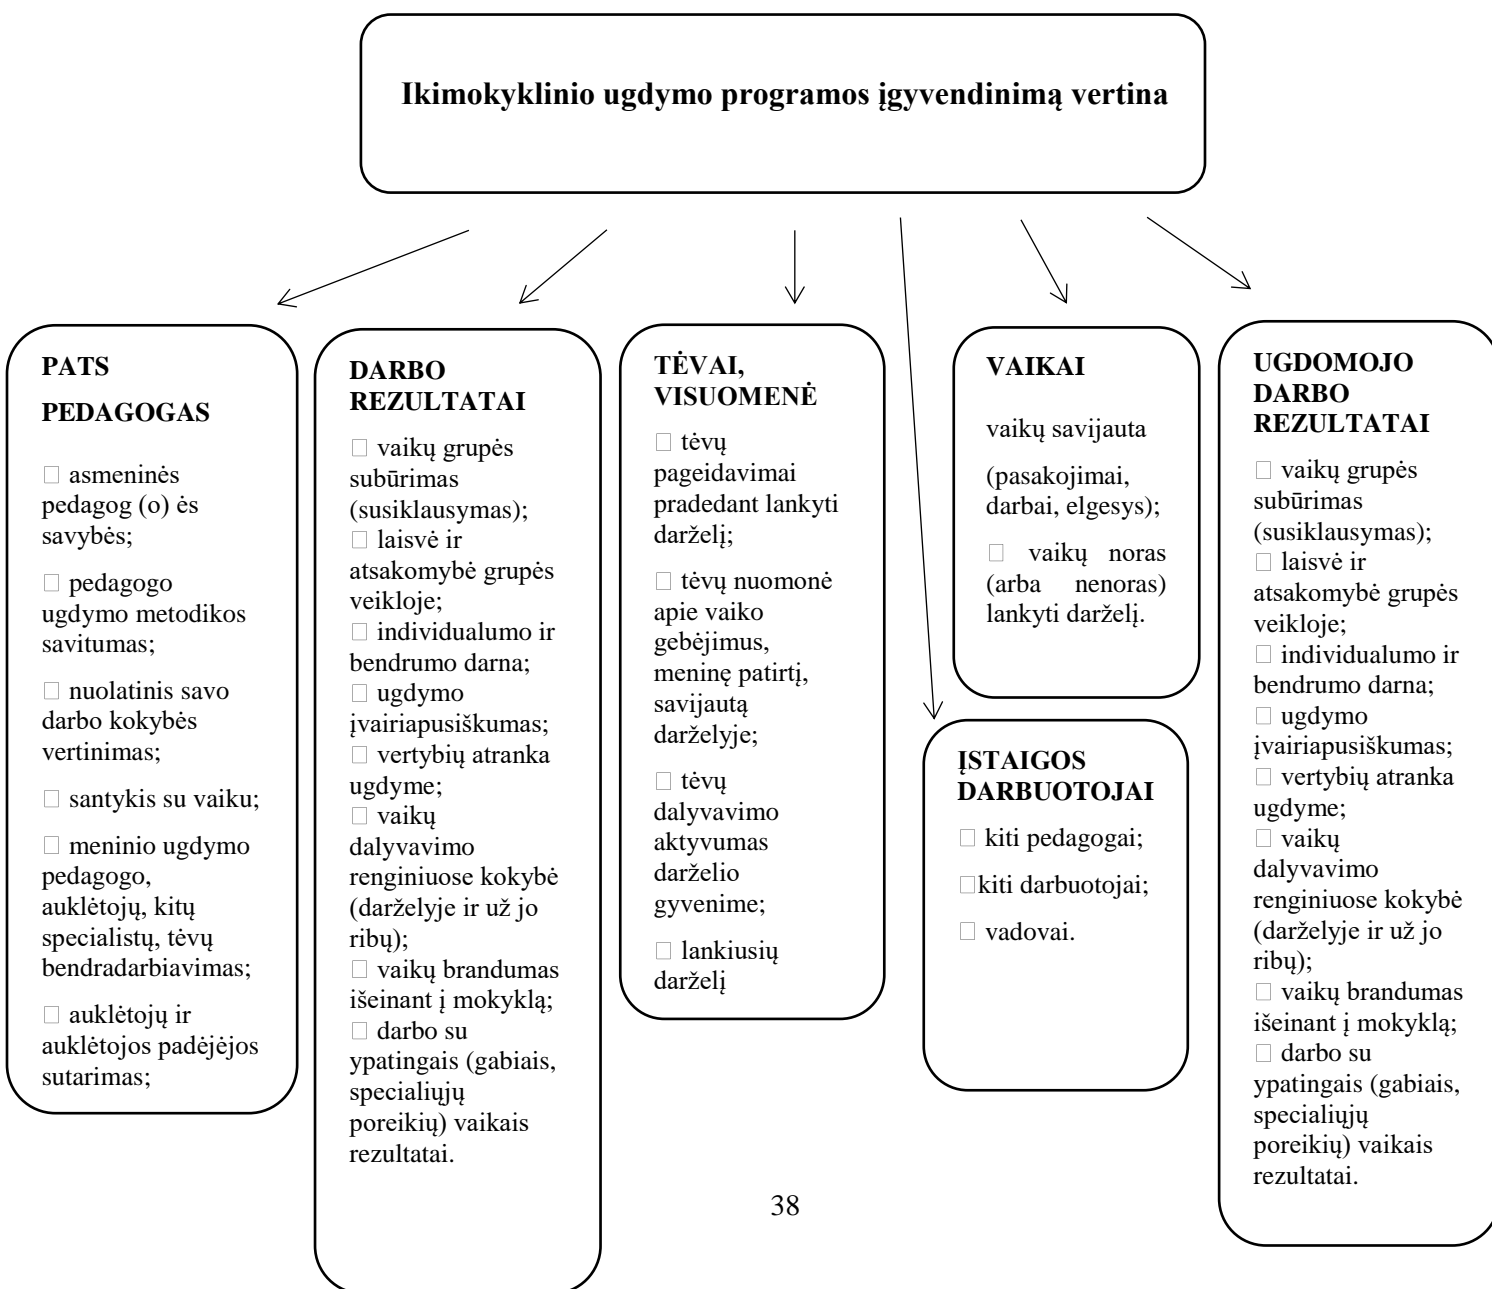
Ikimokyklinio ugdymo programos įgyvendinimą vertina

PATS PEDAGOGAS

 asmeninės pedagog (o) ės savybės;

 pedagogo ugdymo metodikos savitumas;

 nuolatinis savo darbo kokybės vertinimas;

 santykis su vaiku;

 meninio ugdymo pedagogo, auklėtojų, kitų specialistų, tėvų bendradarbiavimas;

 auklėtojų ir auklėtojos padėjėjos sutarimas;

DARBO REZULTATAI

 vaikų grupės subūrimas (susiklausymas);
 laisvė ir atsakomybė grupės veikloje;
 individualumo ir bendrumo darna;
 ugdymo įvairiapusiškumas;
 vertybių atranka ugdyme;
 vaikų dalyvavimo renginiuose kokybė (darželyje ir už jo ribų);
 vaikų brandumas išeinant į mokyklą;
 darbo su ypatingais (gabiais, specialiųjų poreikių) vaikais rezultatai.

TĖVAI, VISUOMENĖ

 tėvų pageidavimai pradedant lankyti darželį;

 tėvų nuomonė apie vaiko gebėjimus, meninę patirtį, savijautą darželyje;

 tėvų dalyvavimo aktyvumas darželio gyvenime;

 lankiusių darželį

VAIKAI

vaikų savijauta

(pasakojimai, darbai, elgesys);

 vaikų noras (arba nenoras) lankyti darželį.

ĮSTAIGOS DARBUOTOJAI

 kiti pedagogai;

kiti darbuotojai;

 vadovai.

UGDOMOJO DARBO REZULTATAI

 vaikų grupės subūrimas (susiklausymas);
 laisvė ir atsakomybė grupės veikloje;
 individualumo ir bendrumo darna;
 ugdymo įvairiapusiškumas;
 vertybių atranka ugdyme;
 vaikų dalyvavimo renginiuose kokybė (darželyje ir už jo ribų);
 vaikų brandumas išeinant į mokyklą;
 darbo su ypatingais (gabiais, specialiųjų poreikių) vaikais rezultatai.

38